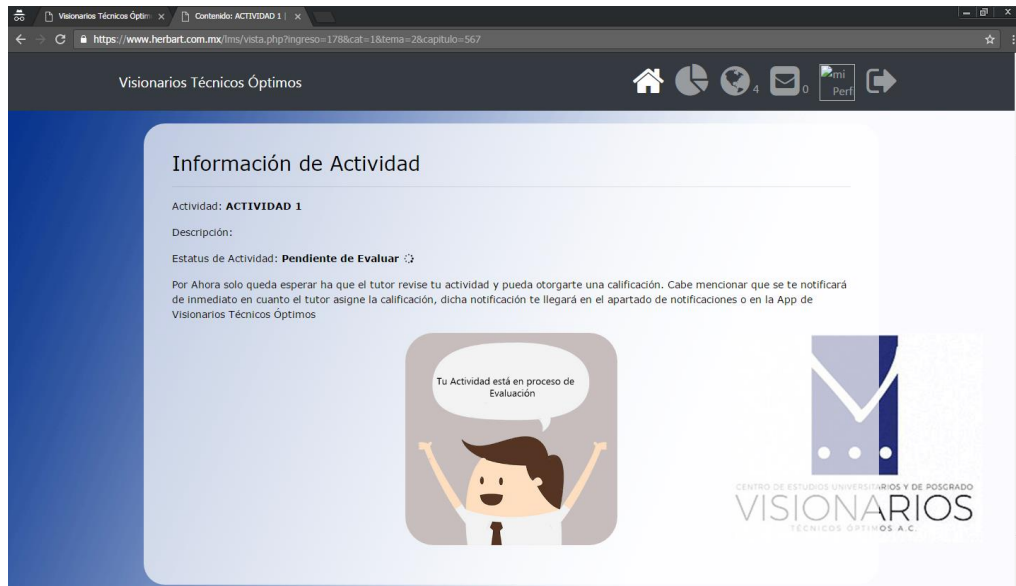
Visionarios Técnicos Óptim ×
Contenido: ACTIVIDAD 1 | ×

https://www.herbart.com.mx/lms/vista.php?ingreso=178&cat=1&tema=2&capitulo=567

Visionarios Técnicos Óptimos

4 0 mi Perfil

Información de Actividad

Actividad: **ACTIVIDAD 1**

Descripción:

Estatus de Actividad: **Pendiente de Evaluar**

Por Ahora solo queda esperar ha que el tutor revise tu actividad y pueda otorgarte una calificación. Cabe mencionar que se te notificará de inmediato en cuanto el tutor asigne la calificación, dicha notificación te llegará en el apartado de notificaciones o en la App de Visionarios Técnicos Óptimos

Tu Actividad está en proceso de Evaluación

CENTRO DE ESTUDIOS UNIVERSITARIOS Y DE POSGRADO
VISIONARIOS
TÉCNICOS ÓPTIMOS A.C.